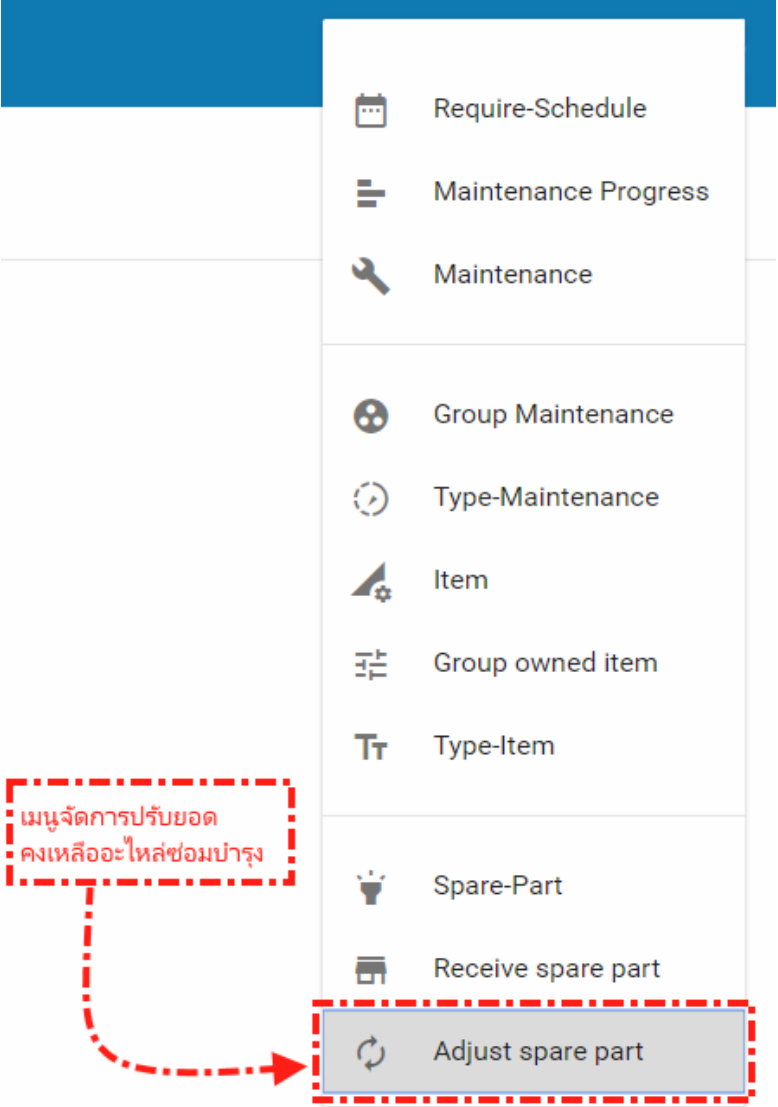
Require-Schedule

Maintenance Progress

Maintenance

Group Maintenance

Type-Maintenance

Item

Group owned item

Type-Item

เมนูจัดการปรับยอด คงเหลืออะไหล่ซ่อมบำรุง

Spare-Part

Receive spare part

Adjust spare part